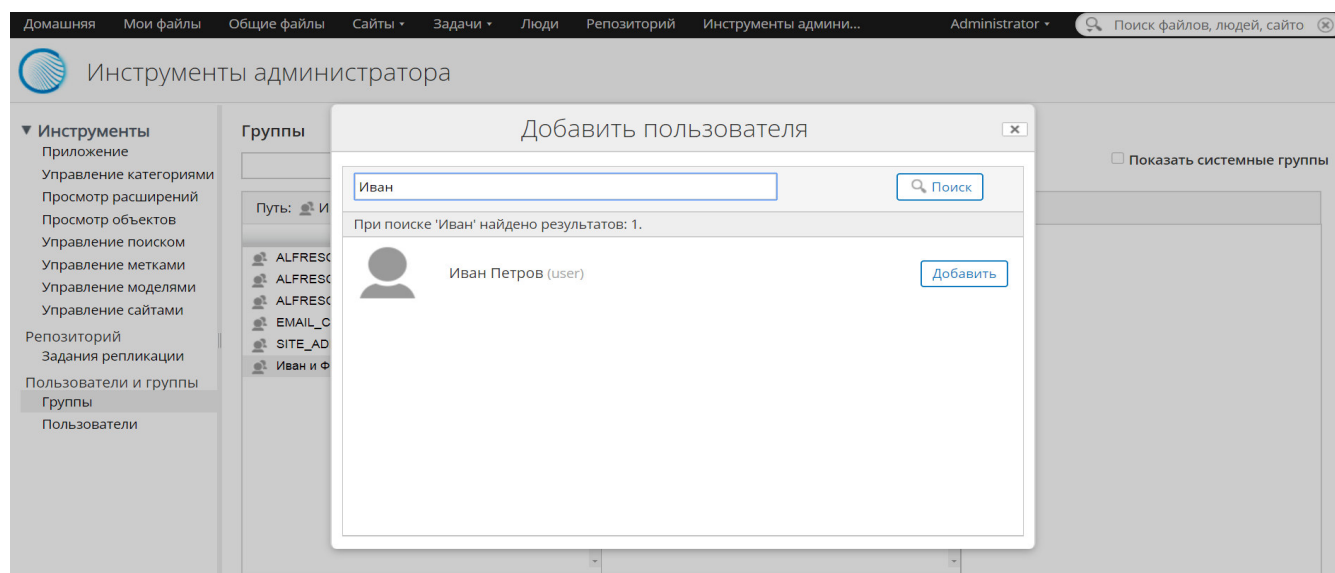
Домашняя Мои файлы Общие файлы Сайты ▾ Задачи ▾ Люди Репозиторий Инструменты админи... Administrator ▾ Поиск файлов, людей, сайто

Инструменты администратора

▼ Инструменты
Приложение
Управление категориями
Просмотр расширений
Просмотр объектов
Управление поиском
Управление метками
Управление моделями
Управление сайтами

Репозиторий
Задания репликации

Пользователи и группы
Группы
Пользователи

Группы

Показать системные группы

Путь: И

ALFRESC
ALFRESC
ALFRESC
EMAIL_C
SITE_AD
Иван и Ф

Добавить пользователя

Иван

Поиск

При поиске 'Иван' найдено результатов: 1.

Иван Петров (user)

Добавить